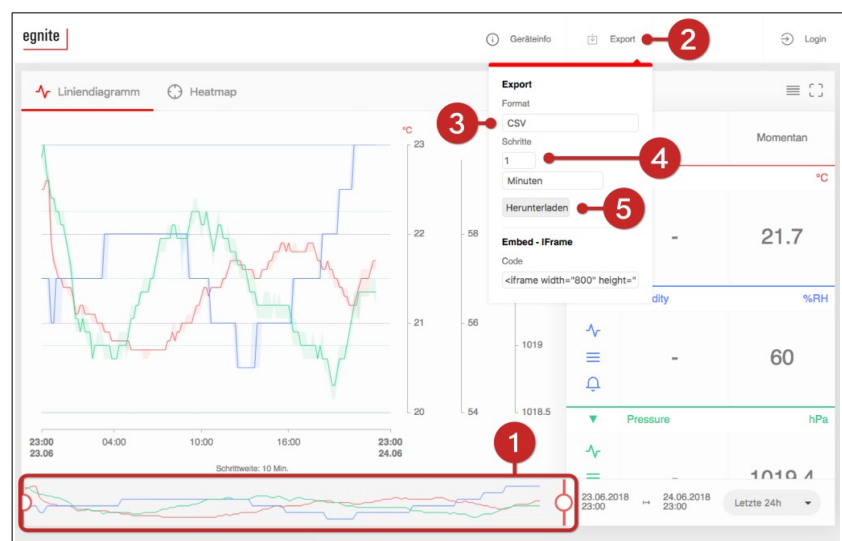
egnite

Geräteinfo

Export

2

Login

Liniendiagramm

Heatmap

Export

Format

3

CSV

Schritte

1

4

Minuten

Herunterladen

5

Embed - IFrame

Code

<iframe width="800" height="

Momentan

°C

°C

- 21.7

23

22

21

20

58

56

54

1019

1018.5

dity %RH

- 60

Pressure hPa

1019.4

23:00
23.06

04:00

10:00

16:00

23:00
24.06

Schrittweite: 10 Min.

1

23.06.2018
23:00

↔

24.06.2018
23:00

Letzte 24h